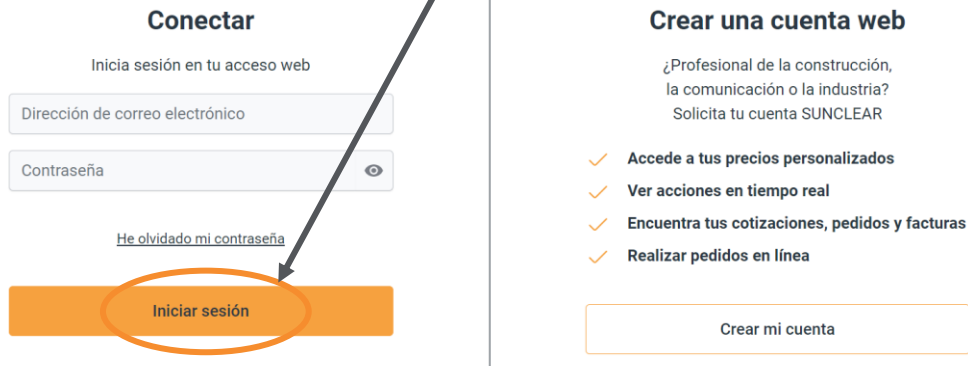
Conectar

Inicia sesión en tu acceso web

Dirección de correo electrónico

Contraseña

He olvidado mi contraseña

Iniciar sesión

Crear una cuenta web

¿Profesional de la construcción, la comunicación o la industria? Solicita tu cuenta SUNCLEAR

Accede a tus precios personalizados

Ver acciones en tiempo real

Encuentra tus cotizaciones, pedidos y facturas

Realizar pedidos en línea

Crear mi cuenta